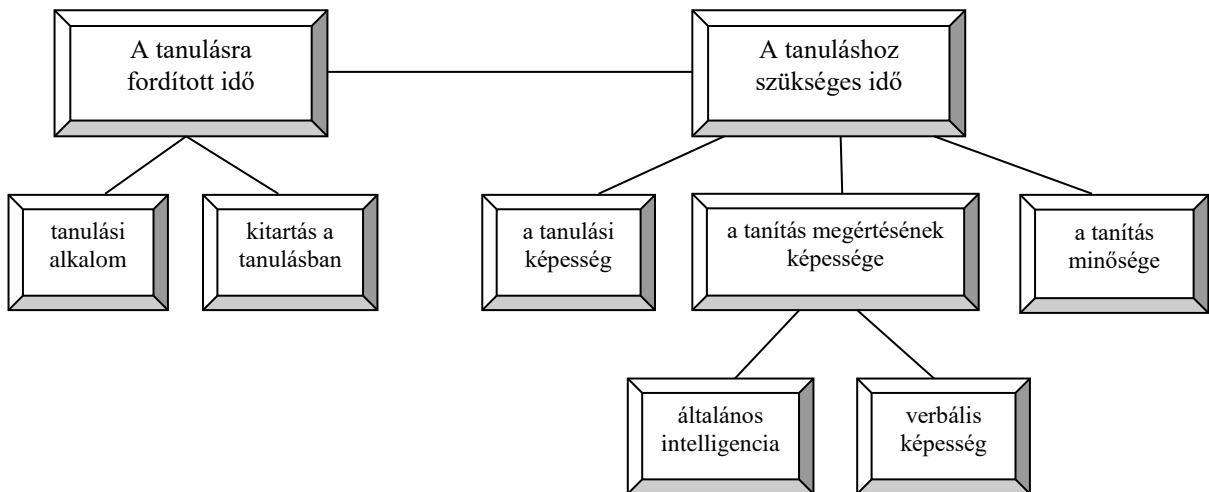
A tanulásra fordított idő

A tanuláshoz szükséges idő

tanulási alkalom

kitartás a tanulásban

a tanulási képesség

a tanítás megértésének képessége

a tanítás minősége

általános intelligencia

verbális képesség